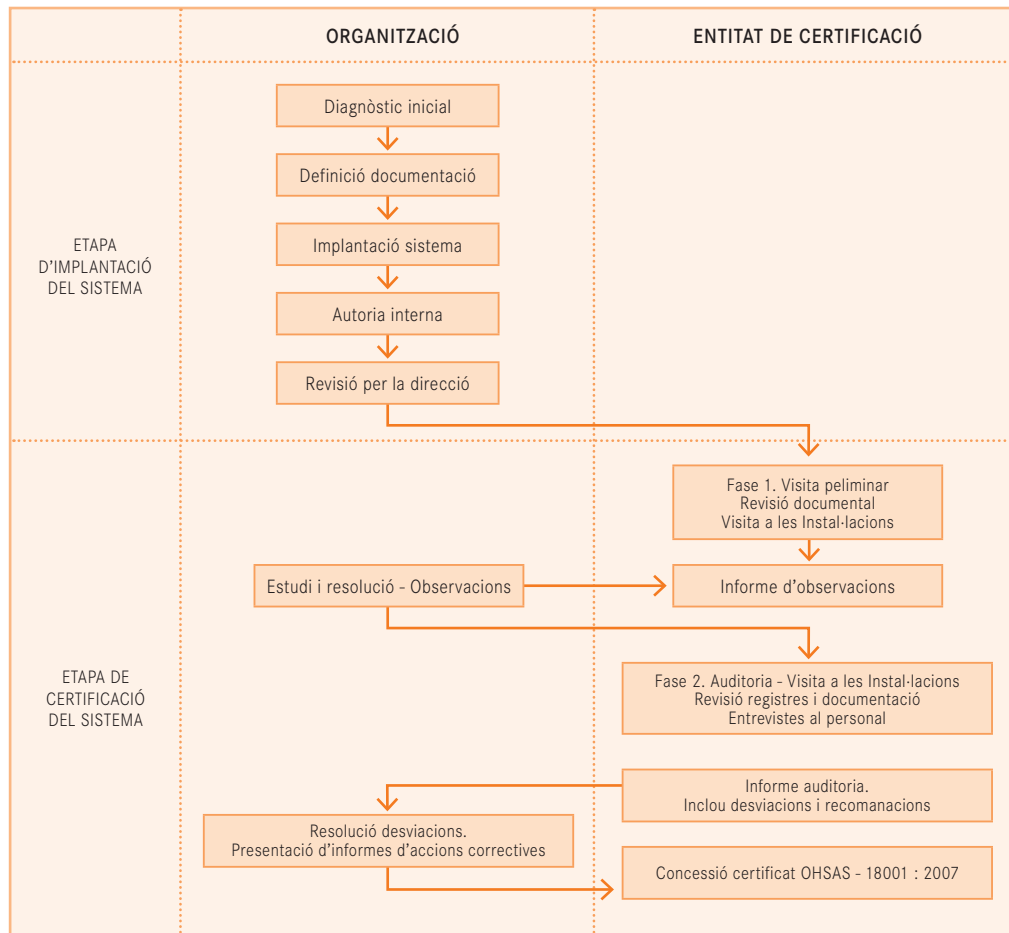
ORGANITZACIÓ

ENTITAT DE CERTIFICACIÓ

ETAPA D'IMPLANTACIÓ DEL SISTEMA

Diagnòstic inicial

Definició documentació

Implantació sistema

Autoria interna

Revisió per la direcció

ETAPA DE CERTIFICACIÓ DEL SISTEMA

Fase 1. Visita peliminar
Revisió documental
Visita a les Instal·lacions

Estudi i resolució - Observacions

Informe d'observacions

Fase 2. Auditoria - Visita a les Instal·lacions
Revisió registres i documentació
Entrevistes al personal

Informe auditoria.
Inclou desviacions i recomanacions

Resolució desviacions.
Presentació d'informes d'accions correctives

Concessió certificat OHSAS - 18001 : 2007